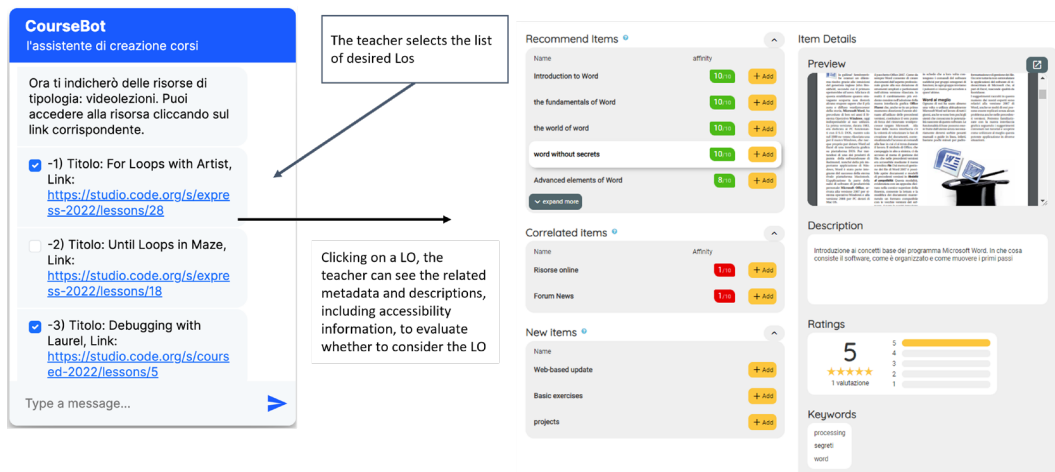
CourseBot
l'assistente di creazione corsi

Ora ti indicherò delle risorse di tipologia: videolezioni. Puoi accedere alla risorsa cliccando sul link corrispondente.

-1) Titolo: For Loops with Artist, Link: https://studio.code.org/s/express-2022/lessons/28

-2) Titolo: Until Loops in Maze, Link: https://studio.code.org/s/express-2022/lessons/18

-3) Titolo: Debugging with Laurel, Link: https://studio.code.org/s/coursed-2022/lessons/5

Type a message...

The teacher selects the list of desired Los

Clicking on a LO, the teacher can see the related metadata and descriptions, including accessibility information, to evaluate whether to consider the LO

Recommend Items

| Name | affinity | |
|---|---|---|
| Introduction to Word | 10/10 | + Add |
| the fundamentals of Word | 10/10 | + Add |
| the world of word | 10/10 | + Add |
| word without secrets | 10/10 | + Add |
| Advanced elements of Word | 8/10 | + Add |

expand more

Correlated Items

| Name | Affinity | |
|---|---|---|
| Risorse online | 1/10 | + Add |
| Forum News | 1/10 | + Add |

New Items

| Name | |
|---|---|
| Web-based update | + Add |
| Basic exercises | + Add |
| projects | + Add |

Item Details

Preview

Word al meglio

Description

Introduzione ai concetti base del programma Microsoft Word. In che cosa consiste il software, come è organizzato e come muovere i primi passi

Ratings

5
★★★★★
1 valutazione
5
4
3
2
1

Keywords

processing
segreti
word